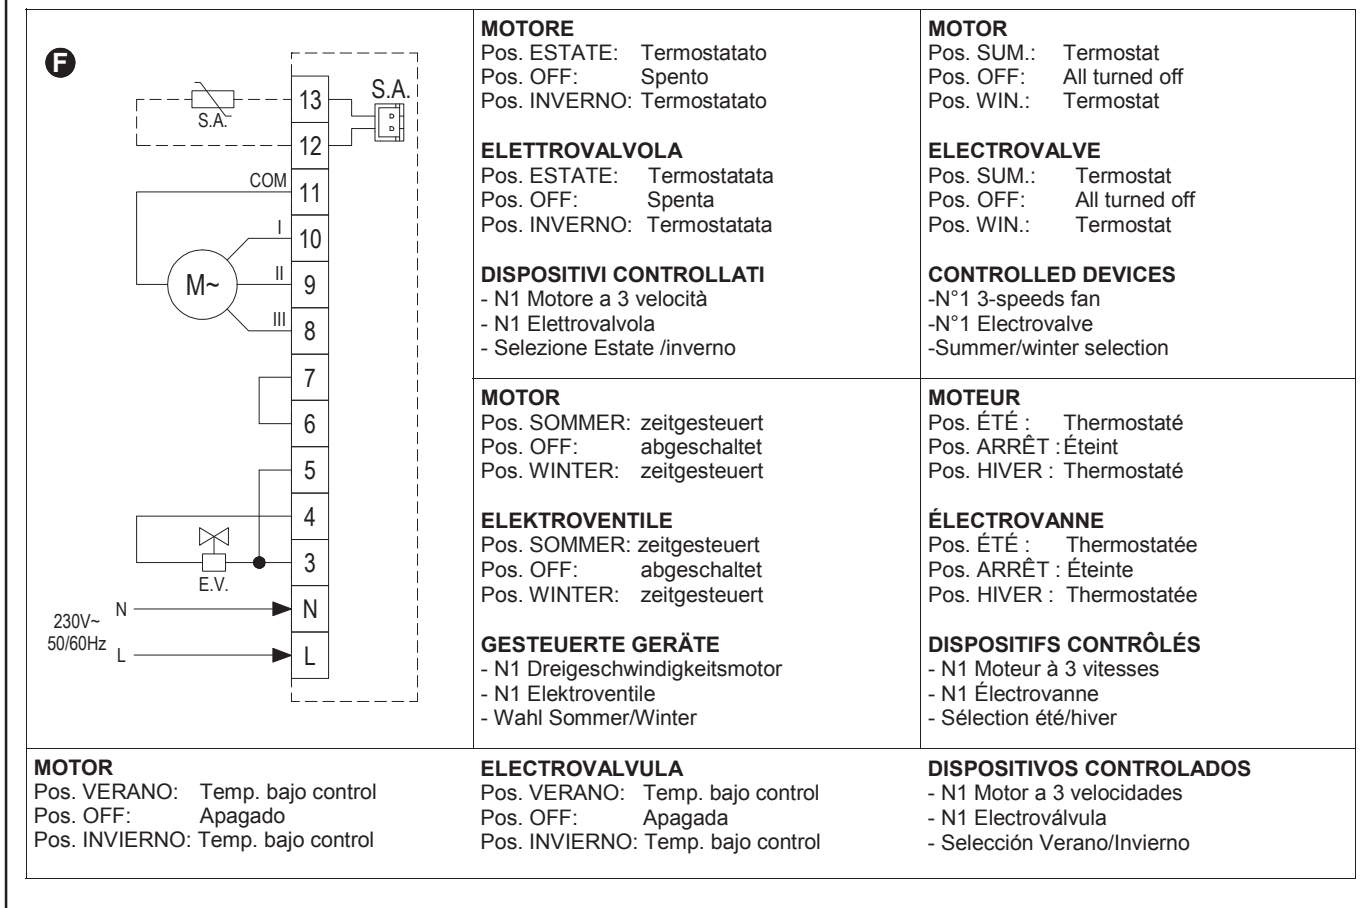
F

S.A.
13
S.A.
12
COM
11
I
10
M~
II
9
III
8
7
6
5
4
3
E.V.
N
230V~
50/60Hz
N
L
L

**MOTORE**
Pos. ESTATE: Termostatato
Pos. OFF: Spento
Pos. INVERNO: Termostatato

**ELETTROVALVOLA**
Pos. ESTATE: Termostatata
Pos. OFF: Spenta
Pos. INVERNO: Termostatata

**DISPOSITIVI CONTROLLATI**
- N1 Motore a 3 velocità
- N1 Elettrovalvola
- Selezione Estate /inverno

**MOTOR**
Pos. SUM.: Termostat
Pos. OFF: All turned off
Pos. WIN.: Termostat

**ELECTROVALVE**
Pos. SUM.: Termostat
Pos. OFF: All turned off
Pos. WIN.: Termostat

**CONTROLLED DEVICES**
-N°1 3-speeds fan
-N°1 Electrovalve
-Summer/winter selection

**MOTOR**
Pos. SOMMER: zeitgesteuert
Pos. OFF: abgeschaltet
Pos. WINTER: zeitgesteuert

**ELEKTROVENTILE**
Pos. SOMMER: zeitgesteuert
Pos. OFF: abgeschaltet
Pos. WINTER: zeitgesteuert

**GESTEUERTE GERÄTE**
- N1 Dreigeschwindigkeitsmotor
- N1 Elektroventile
- Wahl Sommer/Winter

**MOTEUR**
Pos. ÉTÉ : Thermostaté
Pos. ARRÊT : Éteint
Pos. HIVER : Thermostaté

**ÉLECTROVANNE**
Pos. ÉTÉ : Thermostatée
Pos. ARRÊT : Éteinte
Pos. HIVER : Thermostatée

**DISPOSITIFS CONTRÔLÉS**
- N1 Moteur à 3 vitesses
- N1 Électrovanne
- Sélection été/hiver

**MOTOR**
Pos. VERANO: Temp. bajo control
Pos. OFF: Apagado
Pos. INVIERNO: Temp. bajo control

**ELECTROVALVULA**
Pos. VERANO: Temp. bajo control
Pos. OFF: Apagada
Pos. INVIERNO: Temp. bajo control

**DISPOSITIVOS CONTROLADOS**
- N1 Motor a 3 velocidades
- N1 Electroválvula
- Selección Verano/Invierno